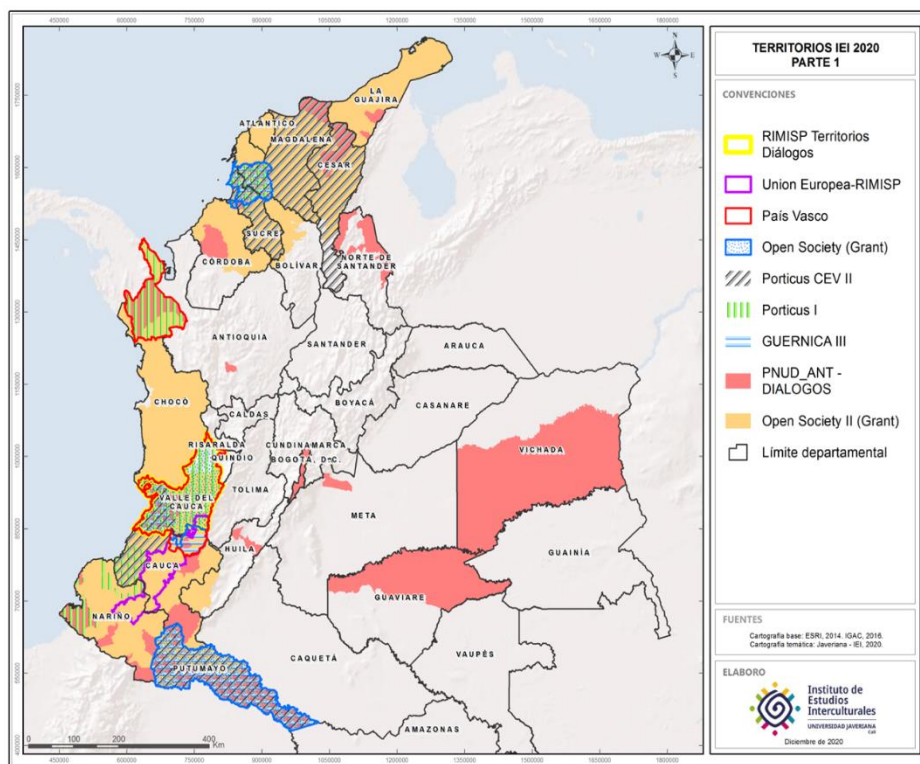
450000 600000 750000 900000 1050000 1200000 1350000 1500000 1650000 1800000

TERRITORIOS IEI 2020
PARTE 1

N
W E
S

CONVENCIONES

RIMISP Territorios Diálogos

Union Europea-RIMISP

País Vasco

Open Society (Grant)

Porticus CEV II

Porticus I

GUERNICA III

PNUD_ANT - DIALOGOS

Open Society II (Grant)

Límite departamental

LA GUAJIRA
ATLÁNTICO
MAGDALENA
CESAR
SUCRE
CÓRDOBA
BOLÍVAR
NORTE DE SANTANDER
ANTIOQUIA
SANTANDER
ARAUCA
CHOCÓ
CALDAS
BOYACÁ
CASANARE
RISARALDA
QUINDÍO
CUNDINAMARCA
BOGOTÁ, D.C.
VICHADA
VALLE DEL CAUCA
TOLIMA
META
HUILA
GUAINÍA
CAUCA
GUAVIARE
NARIÑO
PUTUMAYO
CAQUETÁ
VAUPÉS
AMAZONAS

0 100 200 400 Km

FUENTES
Cartografía base: ESRI, 2014. IGAC, 2016.
Cartografía temática: Javeriana - IEI, 2020.

ELABORO
Instituto de Estudios Interculturales
UNIVERSIDAD JAVERIANA Cali
Diciembre de 2020